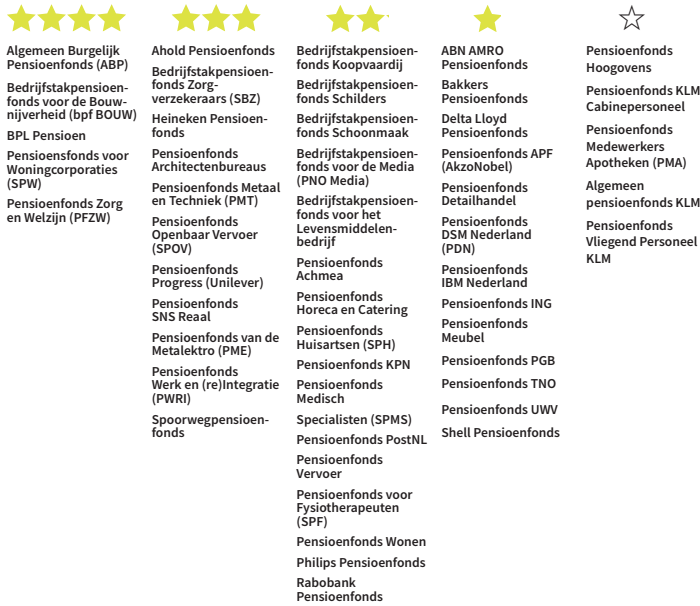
★★★★

Algemeen Burgelijk Pensioenfonds (ABP)

Bedrijfstakpensioenfonds voor de Bouwnijverheid (bpf BOUW)

BPL Pensioen

Pensioenfonds voor Woningcorporaties (SPW)

Pensioenfonds Zorg en Welzijn (PFZW)

★★★

Ahold Pensioenfonds

Bedrijfstakpensioenfonds Zorgverzekeraars (SBZ)

Heineken Pensioenfonds

Pensioenfonds Architectenbureaus

Pensioenfonds Metaal en Techniek (PMT)

Pensioenfonds Openbaar Vervoer (SPOV)

Pensioenfonds Progress (Unilever)

Pensioenfonds SNS Reaal

Pensioenfonds van de Metalektro (PME)

Pensioenfonds Werk en (re)Integratie (PWRI)

Spoorwegpensioenfonds

★★

Bedrijfstakpensioenfonds Koopvaardij

Bedrijfstakpensioenfonds Schilders

Bedrijfstakpensioenfonds Schoonmaak

Bedrijfstakpensioenfonds voor de Media (PNO Media)

Bedrijfstakpensioenfonds voor het Levensmiddelenbedrijf

Pensioenfonds Achmea

Pensioenfonds Horeca en Catering

Pensioenfonds Huisartsen (SPH)

Pensioenfonds KPN

Pensioenfonds Medisch Specialisten (SPMS)

Pensioenfonds PostNL

Pensioenfonds Vervoer

Pensioenfonds voor Fysiotherapeuten (SPF)

Pensioenfonds Wonen

Philips Pensioenfonds

Rabobank Pensioenfonds

★

ABN AMRO Pensioenfonds

Bakkers Pensioenfonds

Delta Lloyd Pensioenfonds

Pensioenfonds APF (AkzoNobel)

Pensioenfonds Detailhandel

Pensioenfonds DSM Nederland (PDN)

Pensioenfonds IBM Nederland

Pensioenfonds ING

Pensioenfonds Meubel

Pensioenfonds PGB

Pensioenfonds TNO

Pensioenfonds UWV

Shell Pensioenfonds

☆

Pensioenfonds Hoogovens

Pensioenfonds KLM Cabinepersoneel

Pensioenfonds Medewerkers Apotheken (PMA)

Algemeen pensioenfonds KLM

Pensioenfonds Vliegend Personeel KLM